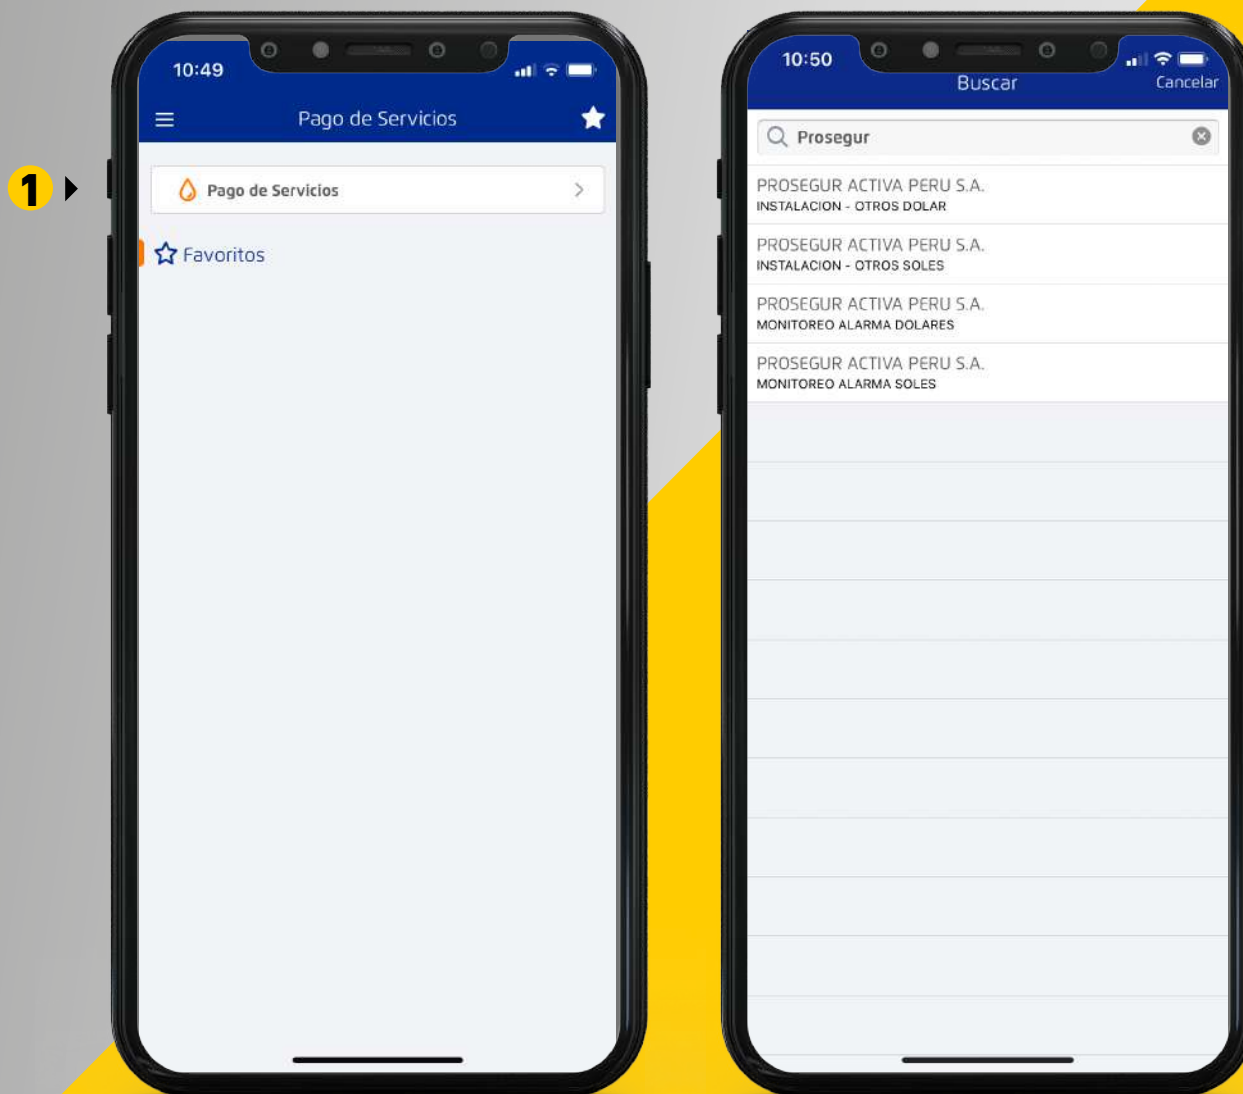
1

10:49

Pago de Servicios

Pago de Servicios

Favoritos

10:50

Buscar

Cancelar

Prosegur

PROSEGUR ACTIVA PERU S.A.
INSTALACION - OTROS DOLAR

PROSEGUR ACTIVA PERU S.A.
INSTALACION - OTROS SOLES

PROSEGUR ACTIVA PERU S.A.
MONITOREO ALARMA DOLARES

PROSEGUR ACTIVA PERU S.A.
MONITOREO ALARMA SOLES